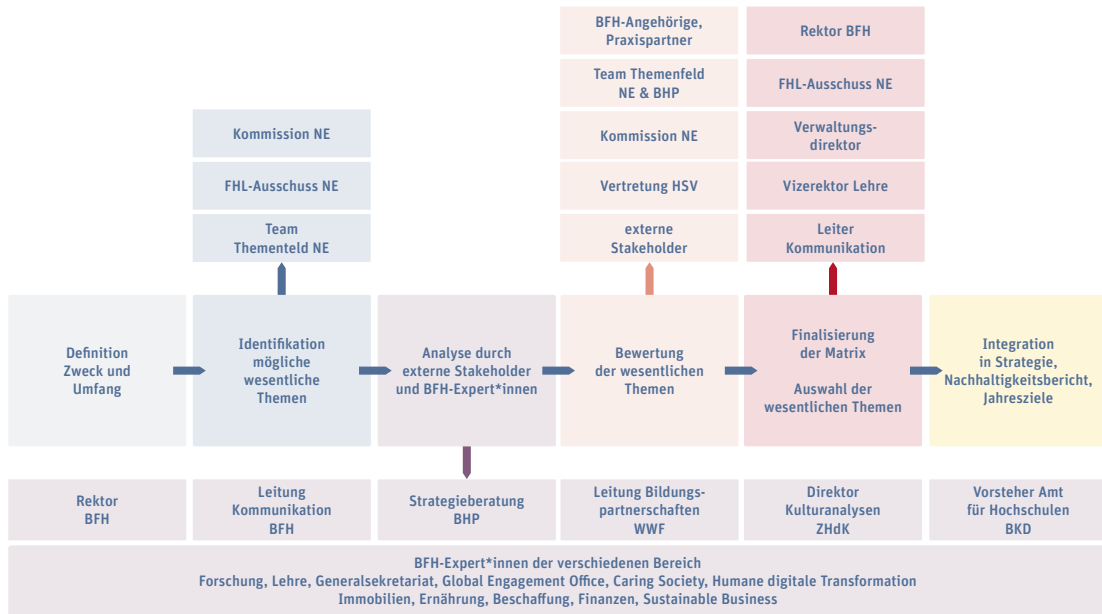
BFH-Angehörige, Praxispartner

Rektor BFH

Team Themenfeld NE & BHP

FHL-Ausschuss NE

Kommission NE

Kommission NE

Verwaltungsdirektor

FHL-Ausschuss NE

Vertretung HSV

Vizerektor Lehre

Team Themenfeld NE

externe Stakeholder

Leiter Kommunikation

Definition Zweck und Umfang

Identifikation mögliche wesentliche Themen

Analyse durch externe Stakeholder und BFH-Expert*innen

Bewertung der wesentlichen Themen

Finalisierung der Matrix

Auswahl der wesentlichen Themen

Integration in Strategie, Nachhaltigkeitsbericht, Jahresziele

Rektor BFH

Leitung Kommunikation BFH

Strategieberatung BHP

Leitung Bildungspartnerschaften WWF

Direktor Kulturanalysen ZHdK

Vorsteher Amt für Hochschulen BKD

BFH-Expert*innen der verschiedenen Bereich
Forschung, Lehre, Generalsekretariat, Global Engagement Office, Caring Society, Humane digitale Transformation
Immobilien, Ernährung, Beschaffung, Finanzen, Sustainable Business